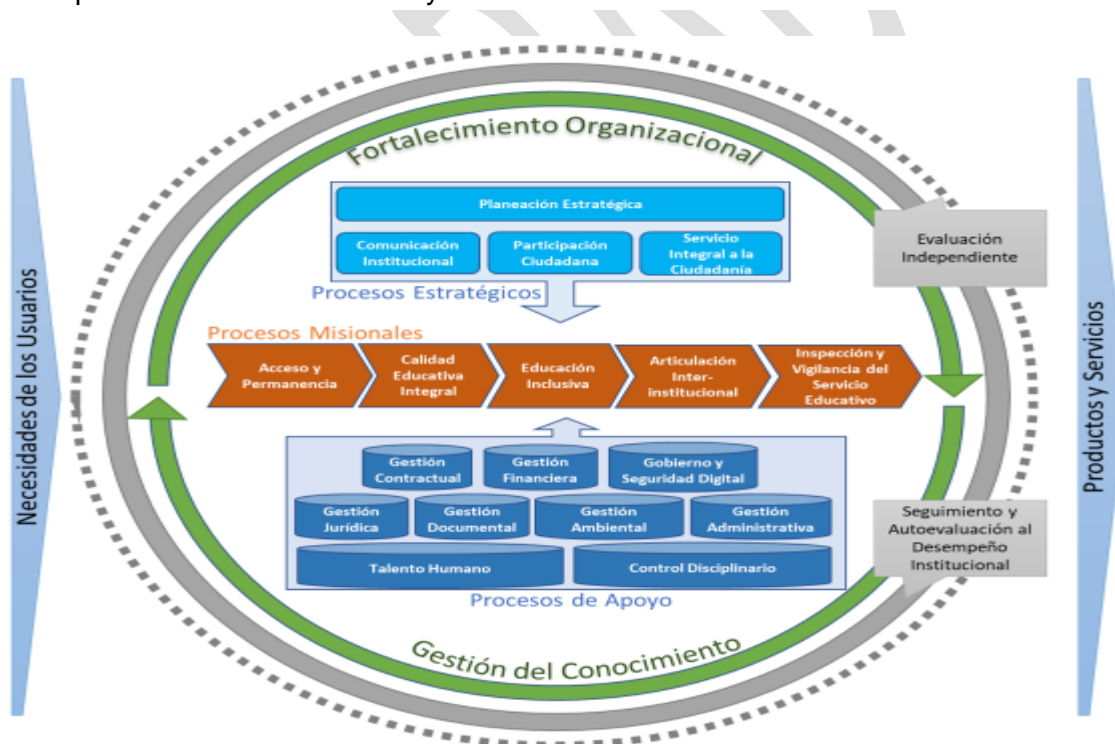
Necesidades de los Usuarios

Fortalecimiento Organizacional

Planeación Estratégica

Comunicación Institucional

Participación Ciudadana

Servicio Integral a la Ciudadanía

Procesos Estratégicos

Evaluación Independiente

Procesos Misionales

Acceso y Permanencia

Calidad Educativa Integral

Educación Inclusiva

Articulación Inter-institucional

Inspección y Vigilancia del Servicio Educativo

Gestión Contractual

Gestión Financiera

Gobierno y Seguridad Digital

Gestión Jurídica

Gestión Documental

Gestión Ambiental

Gestión Administrativa

Talento Humano

Control Disciplinario

Procesos de Apoyo

Seguimiento y Autoevaluación al Desempeño Institucional

Gestión del Conocimiento

Productos y Servicios